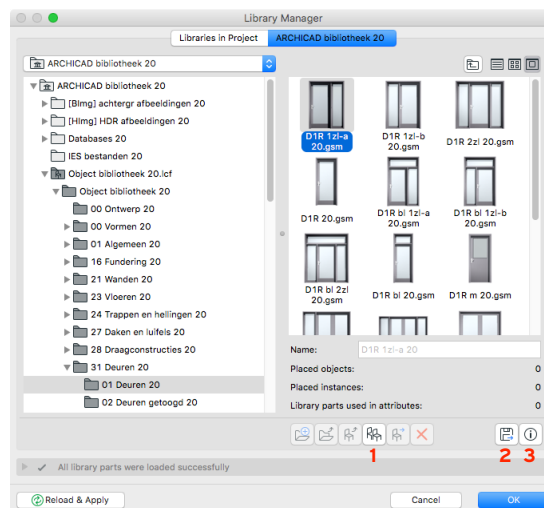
Library Manager

Libraries in Project | ARCHICAD bibliotheek 20

ARCHICAD bibliotheek 20

ARCHICAD bibliotheek 20
[BImg] achtergr afbeeldingen 20
[HImg] HDR afbeeldingen 20
Databases 20
IES bestanden 20
Object bibliotheek 20.lcf
Object bibliotheek 20
00 Ontwerp 20
00 Vormen 20
01 Algemeen 20
16 Fundering 20
21 Wanden 20
23 Vloeren 20
24 Trappen en hellingen 20
27 Daken en luifels 20
28 Draagconstructies 20
31 Deuren 20
01 Deuren 20
02 Deuren getoogd 20

D1R 1zl-a 20.gsm
D1R 1zl-b 20.gsm
D1R 2zl 20.gsm
D1R 20.gsm
D1R bl 1zl-a 20.gsm
D1R bl 1zl-b 20.gsm
D1R bl 2zl 20.gsm
D1R bl 20.gsm
D1R m 20.gsm

Name: D1R 1zl-a 20
Placed objects: 0
Placed instances: 0
Library parts used in attributes: 0

1
2 3

All library parts were loaded successfully

Reload & Apply
Cancel
OK